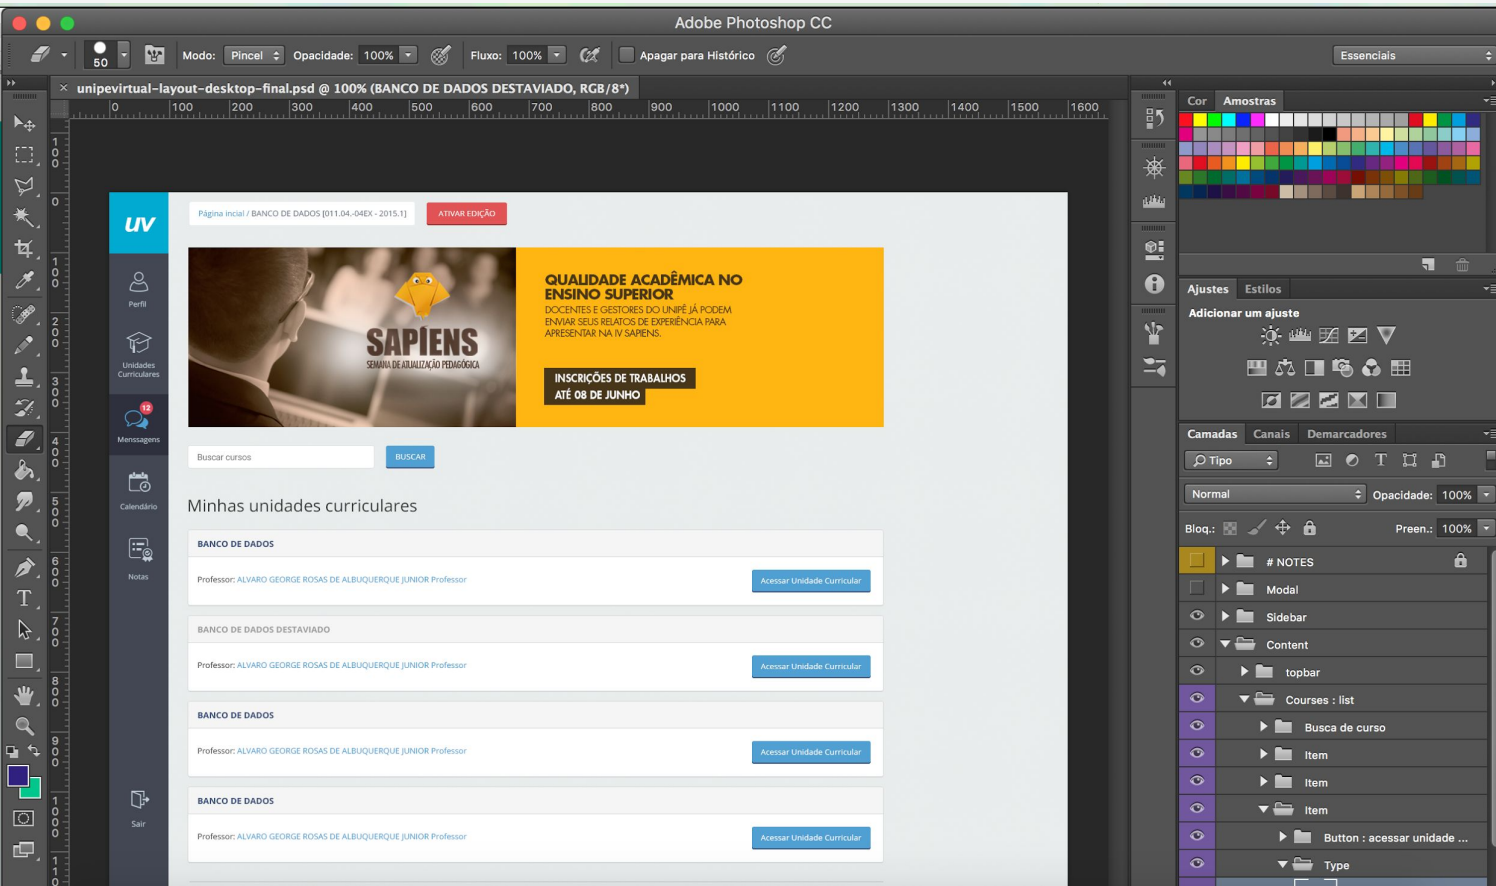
Adobe Photoshop CC

50 Modo: Pincel Opacidade: 100% Fluxo: 100% Apagar para Histórico

Essenciais

unipevirtual-layout-desktop-final.psd @ 100% (BANCO DE DADOS DESTAVIADO, RGB/8*)

0 100 200 300 400 500 600 700 800 900 1000 1100 1200 1300 1400 1500 1600

uv

Perfil

Unidades Curriculares

12

Mensagens

Calendário

Notas

Sair

Página incial / BANCO DE DADOS [011.04.-04EX - 2015.1]

ATIVAR EDIÇÃO

SAPIENS
SEMANA DE ATUALIZAÇÃO PEDAGÓGICA

QUALIDADE ACADÊMICA NO ENSINO SUPERIOR
DOCENTES E GESTORES DO UNIPÊ JÁ PODEM ENVIAR SEUS RELATOS DE EXPERIÊNCIA PARA APRESENTAR NA IV SAPIENS.

INSCRIÇÕES DE TRABALHOS
ATÉ 08 DE JUNHO

Buscar cursos

BUSCAR

Minhas unidades curriculares

BANCO DE DADOS

Professor: ALVARO GEORGE ROSAS DE ALBUQUERQUE JUNIOR Professor

Acessar Unidade Curricular

BANCO DE DADOS DESTAVIADO

Professor: ALVARO GEORGE ROSAS DE ALBUQUERQUE JUNIOR Professor

Acessar Unidade Curricular

BANCO DE DADOS

Professor: ALVARO GEORGE ROSAS DE ALBUQUERQUE JUNIOR Professor

Acessar Unidade Curricular

BANCO DE DADOS

Professor: ALVARO GEORGE ROSAS DE ALBUQUERQUE JUNIOR Professor

Acessar Unidade Curricular

Cor Amostras

Ajustes Estilos

Adicionar um ajuste

Camadas Canais Demarcadores

Tipo

Normal Opacidade: 100%

Bloq.: Preen.: 100%

# NOTES
Modal
Sidebar
Content
topbar
Courses : list
Busca de curso
Item
Item
Item
Button : acessar unidade ...
Type